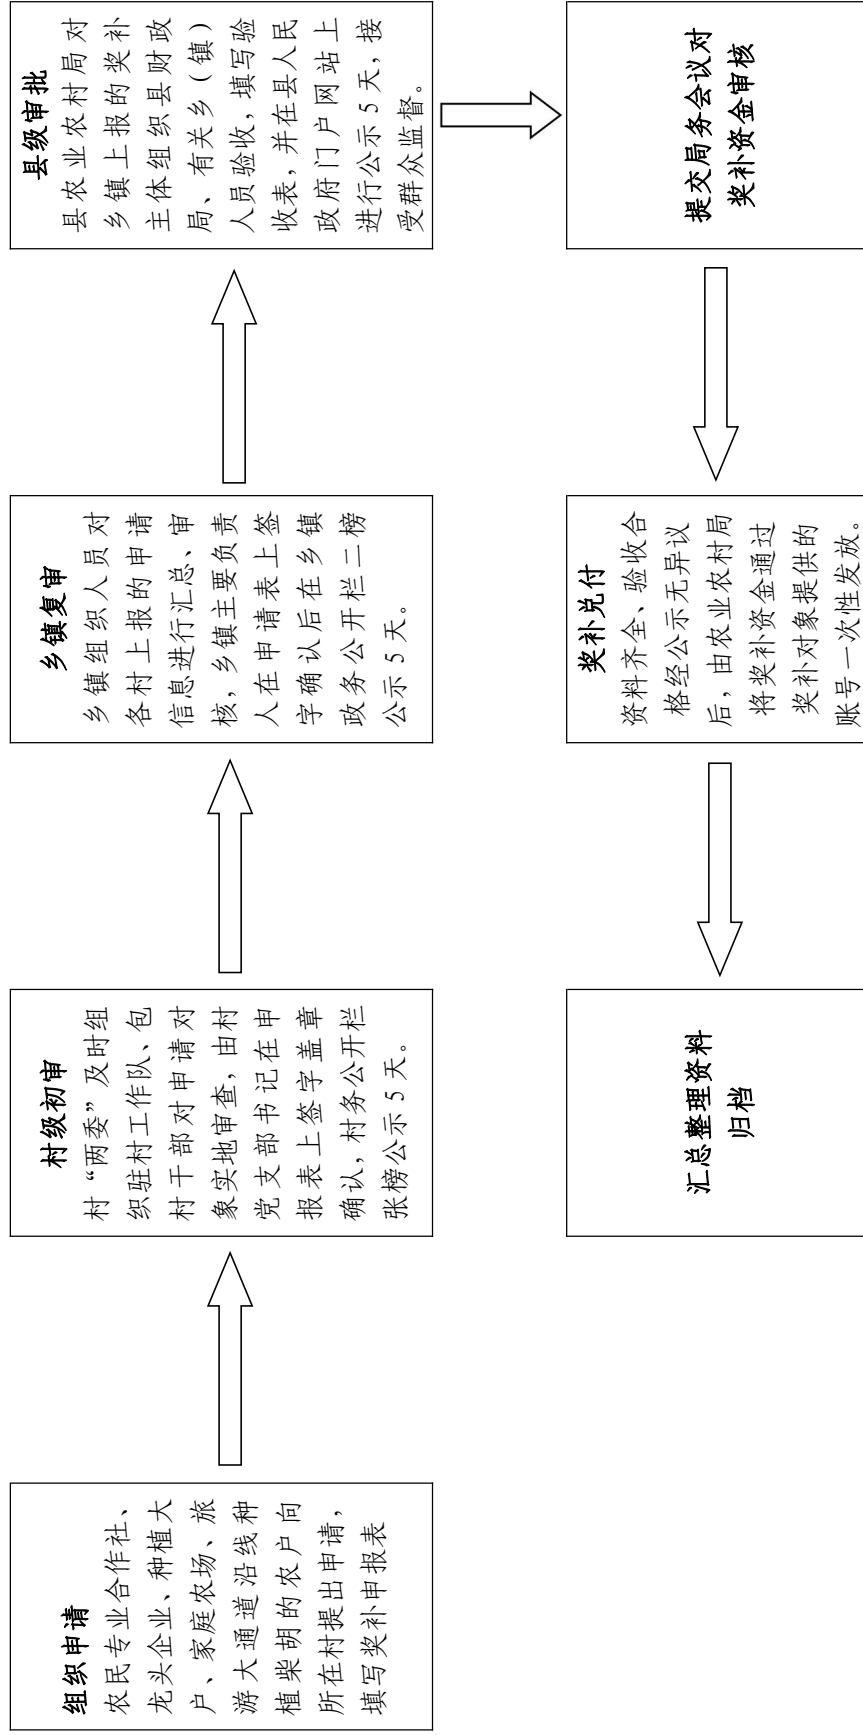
组织申请
农民专业合作社、龙头企业、种植大户、家庭农场、旅游大通道沿线种植柴胡的农户向所在村提出申请，填写奖补申报表

村级初审
村“两委”及时组织驻村工作队、包村干部对申请对象实地审查，由村党支部书记在申报表上签字盖章确认，村务公开栏张榜公示 5 天。

乡镇复审
乡镇组织人员对各村上报的申请信息进行汇总、审核，乡镇主要负责人在申请表上签字确认后在乡镇政务公开栏二榜公示 5 天。

县级审批
县农业农村局对乡镇上报的奖补主体组织县财政局、有关乡（镇）人员验收，填写验收表，并在县人民政府门户网站上进行公示 5 天，接受群众监督。

提交局务会议对奖补资金审核

奖补兑付
资料齐全、验收合格经公示无异议后，由农业农村局将奖补资金通过奖补对象提供的账号一次性发放。

汇总整理资料归档